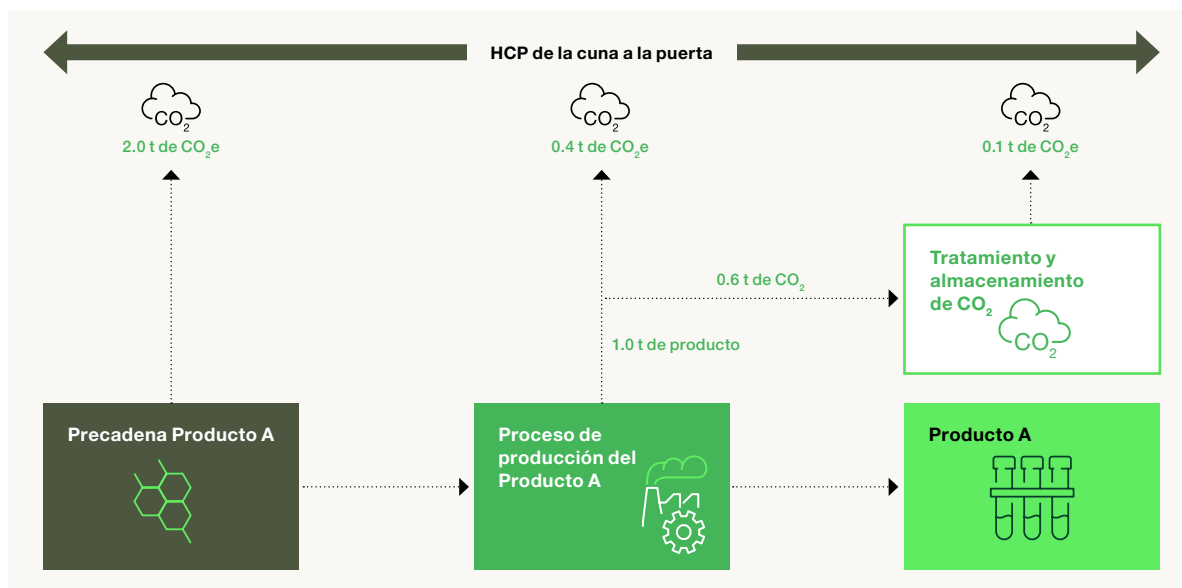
HCP de la cuna a la puerta

$CO_2$
2.0 t de $CO_2$e

$CO_2$
0.4 t de $CO_2$e

$CO_2$
0.1 t de $CO_2$e

Tratamiento y almacenamiento de $CO_2$

$CO_2$

0.6 t de $CO_2$

1.0 t de producto

Precadena Producto A

Proceso de producción del Producto A

Producto A